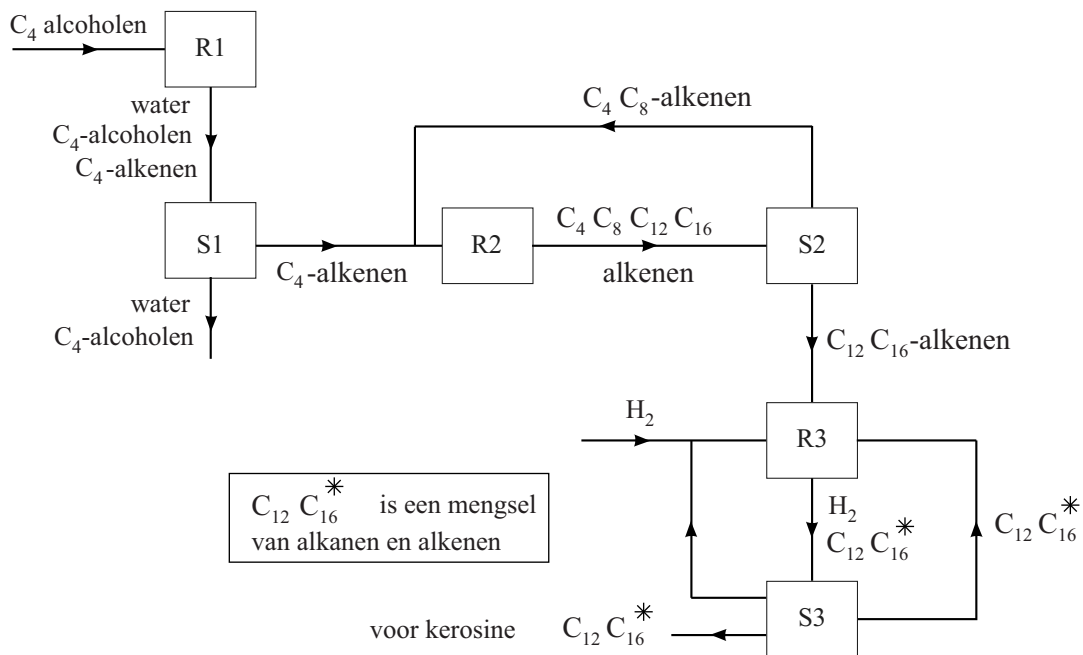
$C_4$ alcoholen

R1

water
$C_4$-alcoholen
$C_4$-alkenen

$C_4$ $C_8$-alkenen

S1

$C_4$-alkenen

R2

$C_4$ $C_8$ $C_{12}$ $C_{16}$
alkenen

S2

water
$C_4$-alcoholen

$C_{12}$ $C_{16}$-alkenen

$H_2$

R3

$C_{12}$ $C_{16}^{*}$ is een mengsel van alkanen en alkenen

$H_2$
$C_{12}$ $C_{16}^{*}$

$C_{12}$ $C_{16}^{*}$

voor kerosine $C_{12}$ $C_{16}^{*}$

S3